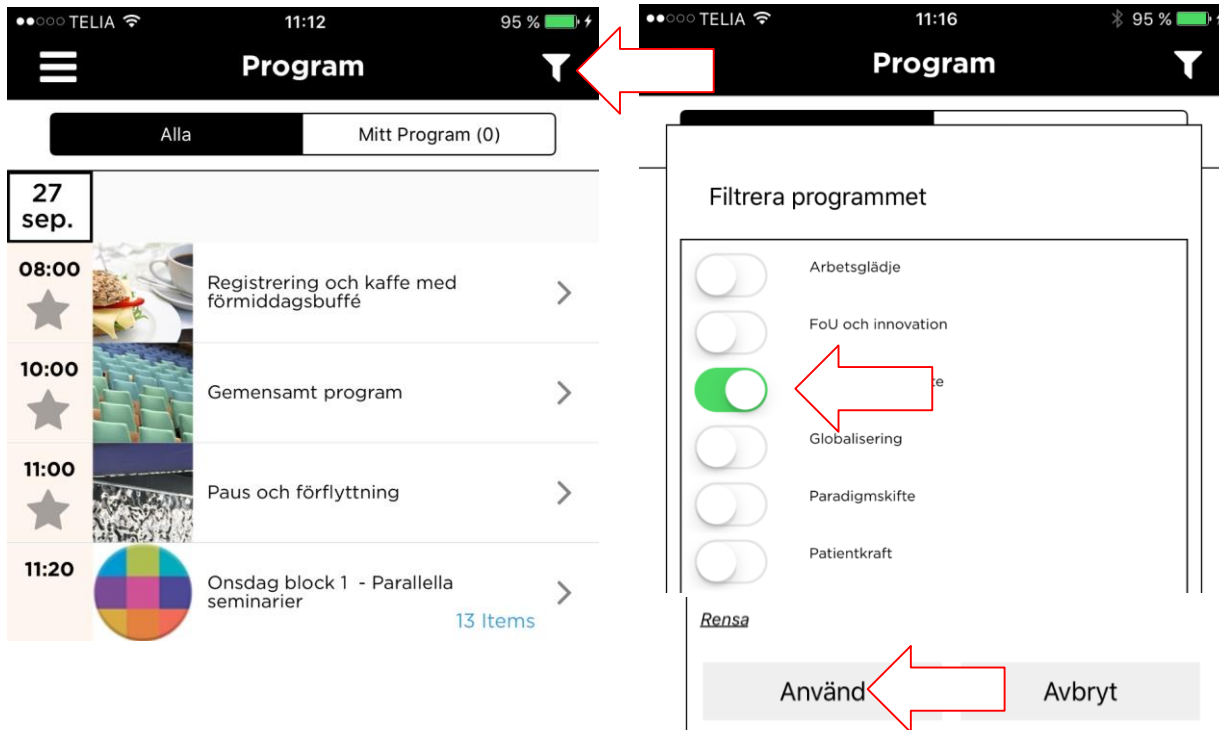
●●○○○ TELIA 11:12 95 %

Program

Alla | Mitt Program (0)

27 sep.

08:00 Registrering och kaffe med förmiddagsbuffé

10:00 Gemensamt program

11:00 Paus och förflyttning

11:20 Onsdag block 1 - Parallella seminarier

13 Items

●●○○○ TELIA 11:16 95 %

Program

Filtrera programmet

Arbetsglädje

FoU och innovation

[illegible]te

Globalisering

Paradigmskifte

Patientkraft

Rensa

Använd

Avbryt